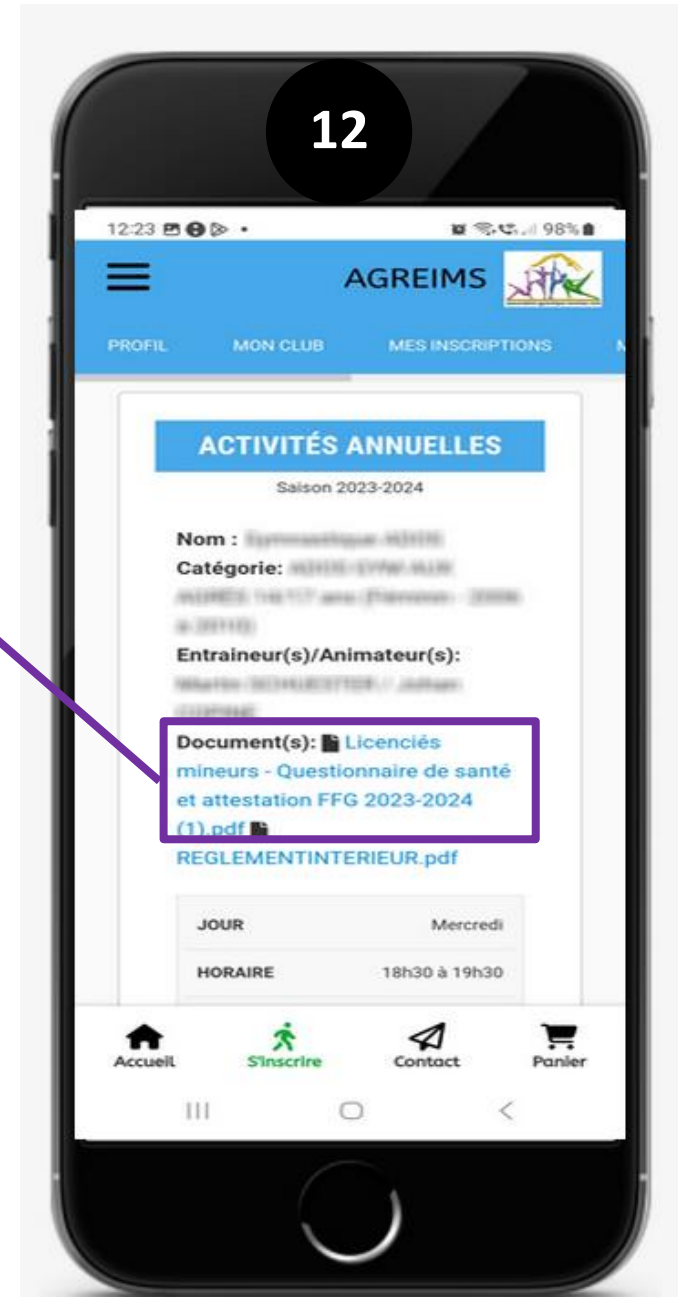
12

12:23

98%

AGREIMS

PROFIL MON CLUB MES INSCRIPTIONS

ACTIVITÉS ANNUELLES

Saison 2023-2024

Nom : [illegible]

Catégorie: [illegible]

Entraineur(s)/Animateur(s): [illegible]

Document(s): Licenciés mineurs - Questionnaire de santé et attestation FFG 2023-2024 (1).pdf REGLEMENTINTERIEUR.pdf

| JOUR | Mercredi |
|---|---|
| HORAIRE | 18h30 à 19h30 |

Accueil S'inscrire Contact Panier